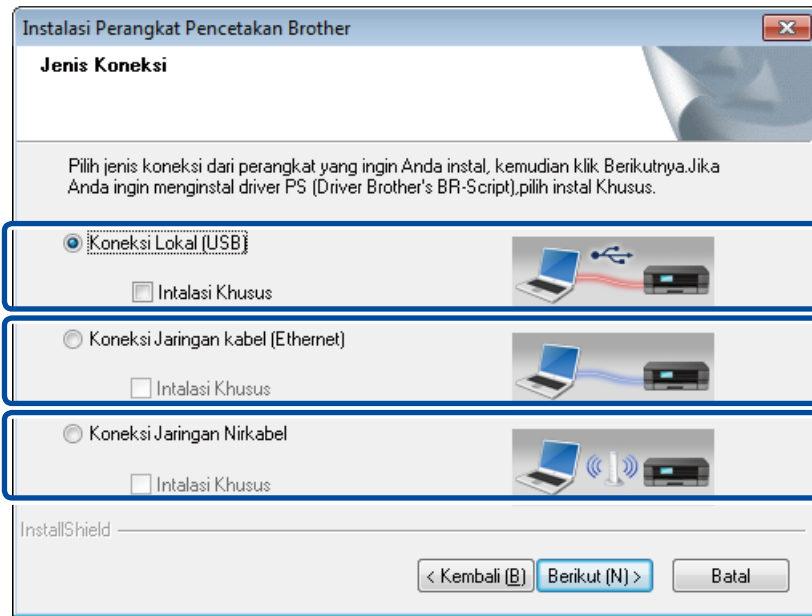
Instalasi Perangkat Pencetakan Brother

Jenis Koneksi

Pilih jenis koneksi dari perangkat yang ingin Anda instal, kemudian klik Berikutnya.Jika Anda ingin menginstal driver PS (Driver Brother's BR-Script),pilih instal Khusus.

Koneksi Lokal (USB)

Intalasi Khusus

Koneksi Jaringan kabel (Ethernet)

Intalasi Khusus

Koneksi Jaringan Nirkabel

Intalasi Khusus

InstallShield

< Kembali (B)

Berikut (N) >

Batal